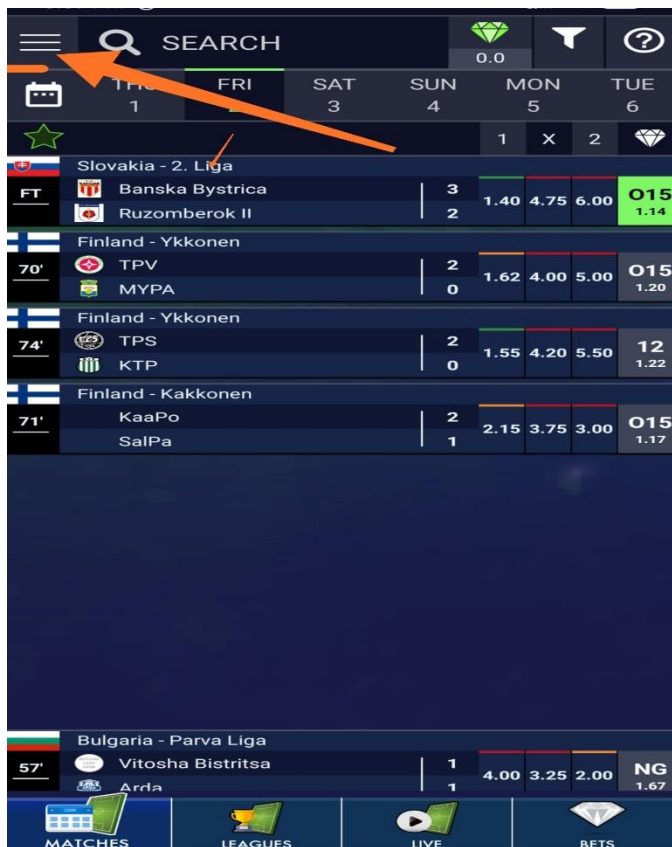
SEARCH

0.0

THU
1

FRI
2

SAT
3

SUN
4

MON
5

TUE
6

1 X 2

Slovakia - 2. Liga

FT
Banska Bystrica 3
Ruzomberok II 2
1.40 4.75 6.00
O15
1.14

Finland - Ykkonen

70'
TPV 2
MYPA 0
1.62 4.00 5.00
O15
1.20

Finland - Ykkonen

74'
TPS 2
KTP 0
1.55 4.20 5.50
12
1.22

Finland - Kakkonen

71'
KaaPo 2
SalPa 1
2.15 3.75 3.00
O15
1.17

Bulgaria - Parva Liga

57'
Vitosha Bistritsa 1
Arda 1
4.00 3.25 2.00
NG
1.67

MATCHES

LEAGUES

LIVE

BETS